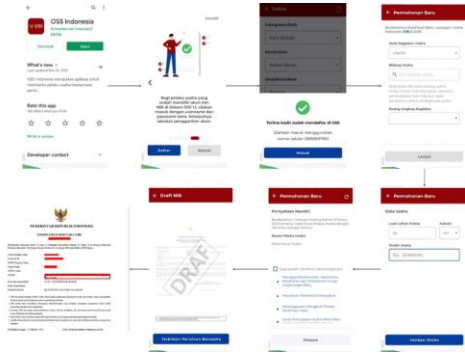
OSS Indonesia

Uninstall

Open

What's new

Rate this app

Write a review

Developer contact

Lewati

Daftar

Masuk

Daftar

Terima kasih sudah mendaftar di OSS

Masuk

Permohonan Baru

Lanjut

Draft NIB

PEMERINTAH REPUBLIK INDONESIA

DRAF

Terbitkan Perizinan Berusaha

Permohonan Baru

Pernyataan Mandiri

Setuju

Permohonan Baru

Data Usaha

Simpan

Lanjutkan Proses